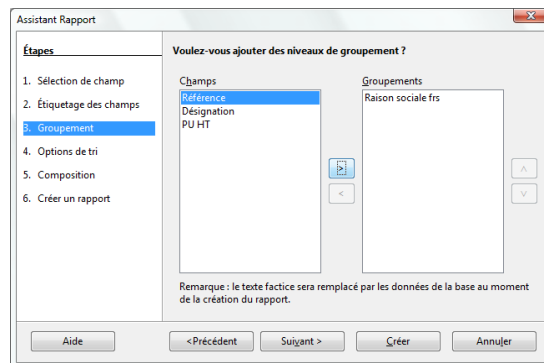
Assistant Rapport

Étapes

1. Sélection de champ
2. Étiquetage des champs
3. Groupement
4. Options de tri
5. Composition
6. Créer un rapport

Voulez-vous ajouter des niveaux de groupement ?

Champs
Référence
Désignation
PU HT

>
<

Groupements
Raison sociale frs

^
v

Remarque : le texte factice sera remplacé par les données de la base au moment de la création du rapport.

Aide
<Précédent
Suivant >
Créer
Annuler